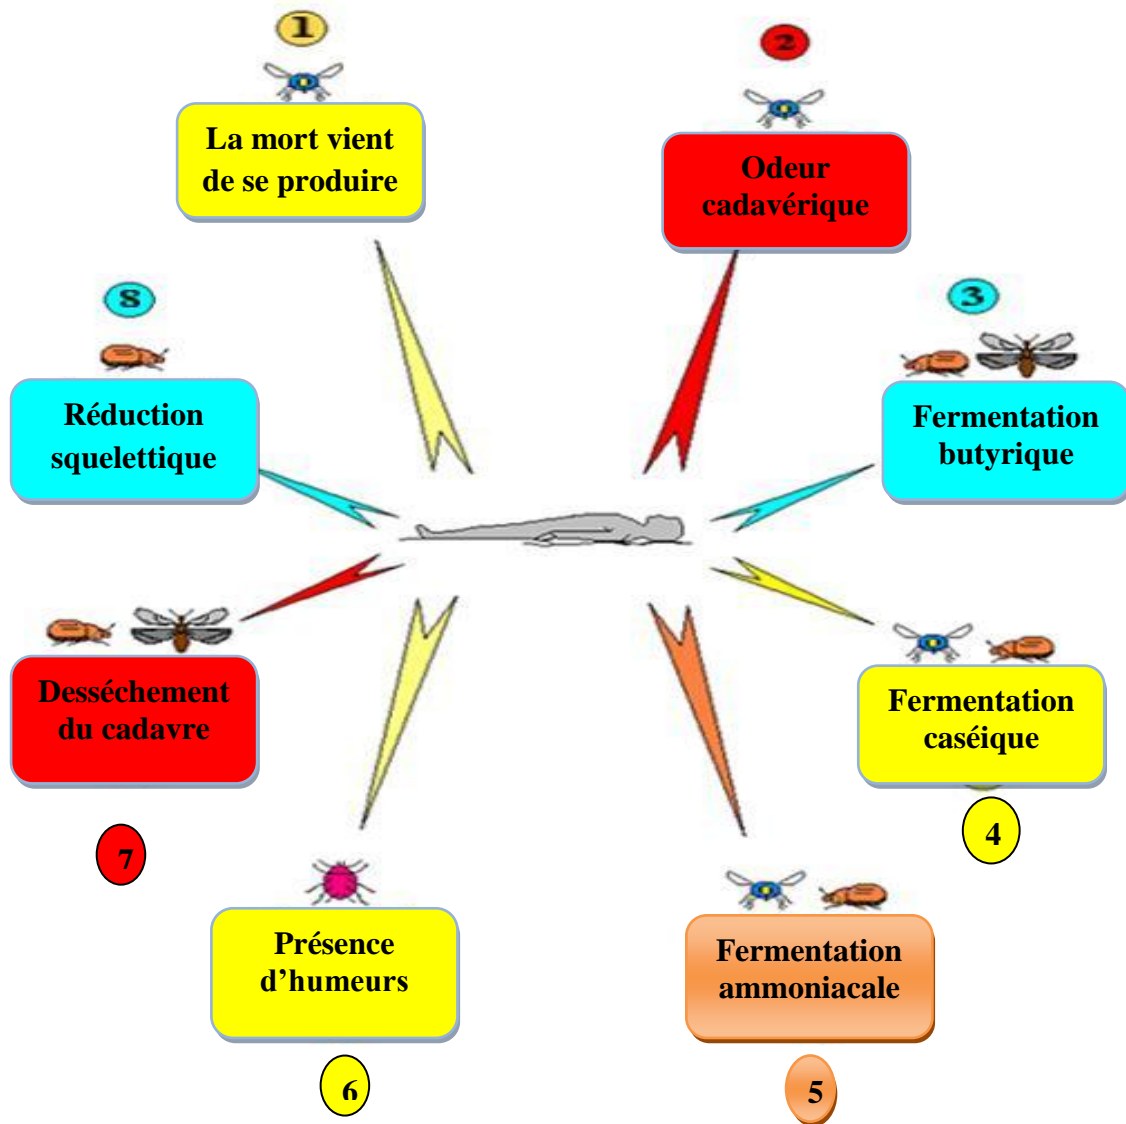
1

La mort vient de se produire

2

Odeur cadavérique

3

Fermentation butyrique

Fermentation caséique

4

Fermentation ammoniacale

5

Présence d'humeurs

6

7

Desséchement du cadavre

8

Réduction squelettique